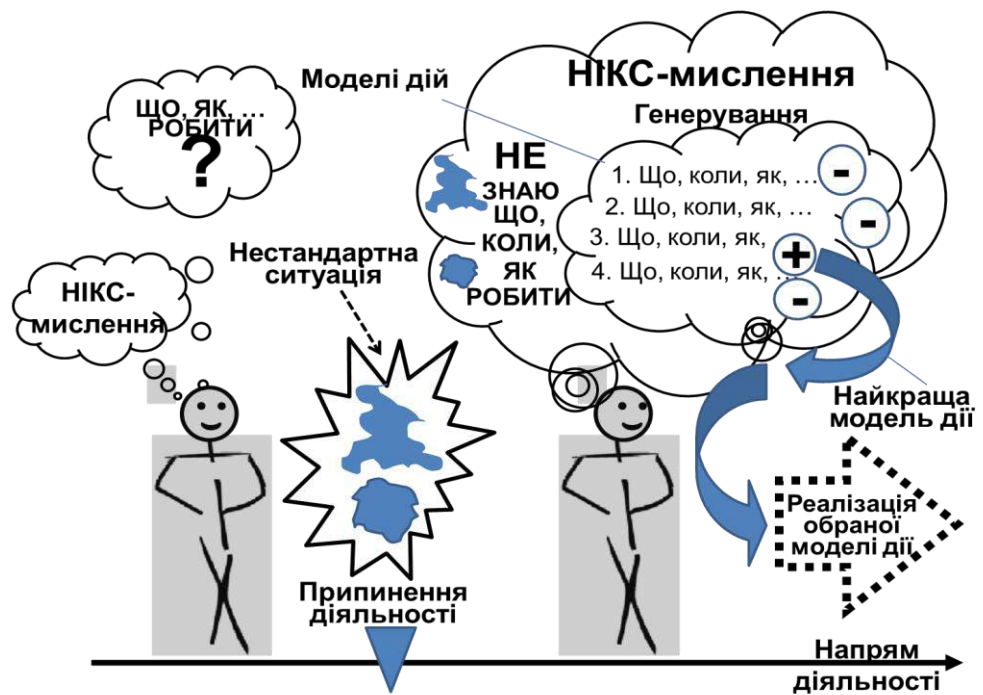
ЩО, ЯК, … РОБИТИ
?

НІКС-мислення

Моделі дій

НІКС-мислення
Генерування

НЕ ЗНАЮ ЩО, КОЛИ, ЯК РОБИТИ

1. Що, коли, як, … -
2. Що, коли, як, … -
3. Що, коли, як, +
4. Що, коли, як, … -

Нестандартна ситуація

Найкраща модель дії

Реалізація обраної моделі дії

Припинення діяльності

Напрям діяльності